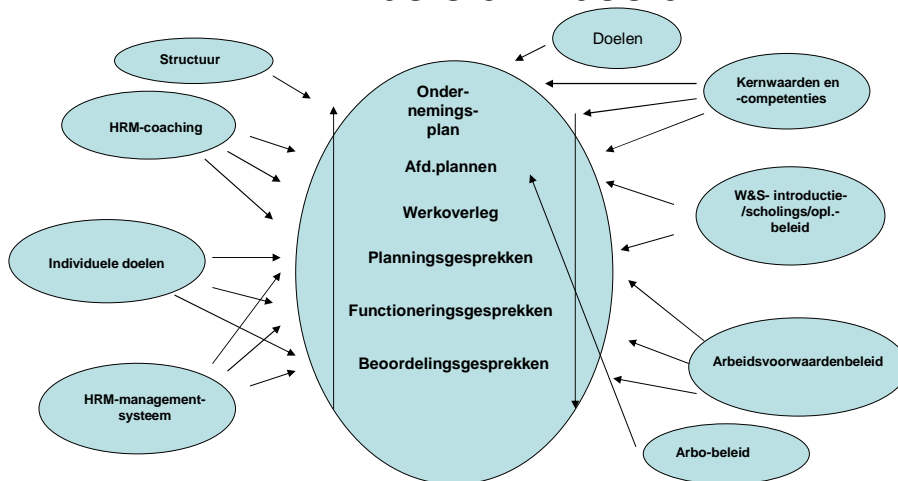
Structuur

HRM-coaching

Individuele doelen

HRM-management-systeem

Doelen

Kernwaarden en -competenties

W&S- introductie-/scholings/opl.-beleid

Arbeidsvoorwaardenbeleid

Arbo-beleid

Ondernemings-plan

Afd.plannen

Werkoverleg

Planningsgesprekken

Functioneringsgesprekken

Beoordelingsgesprekken